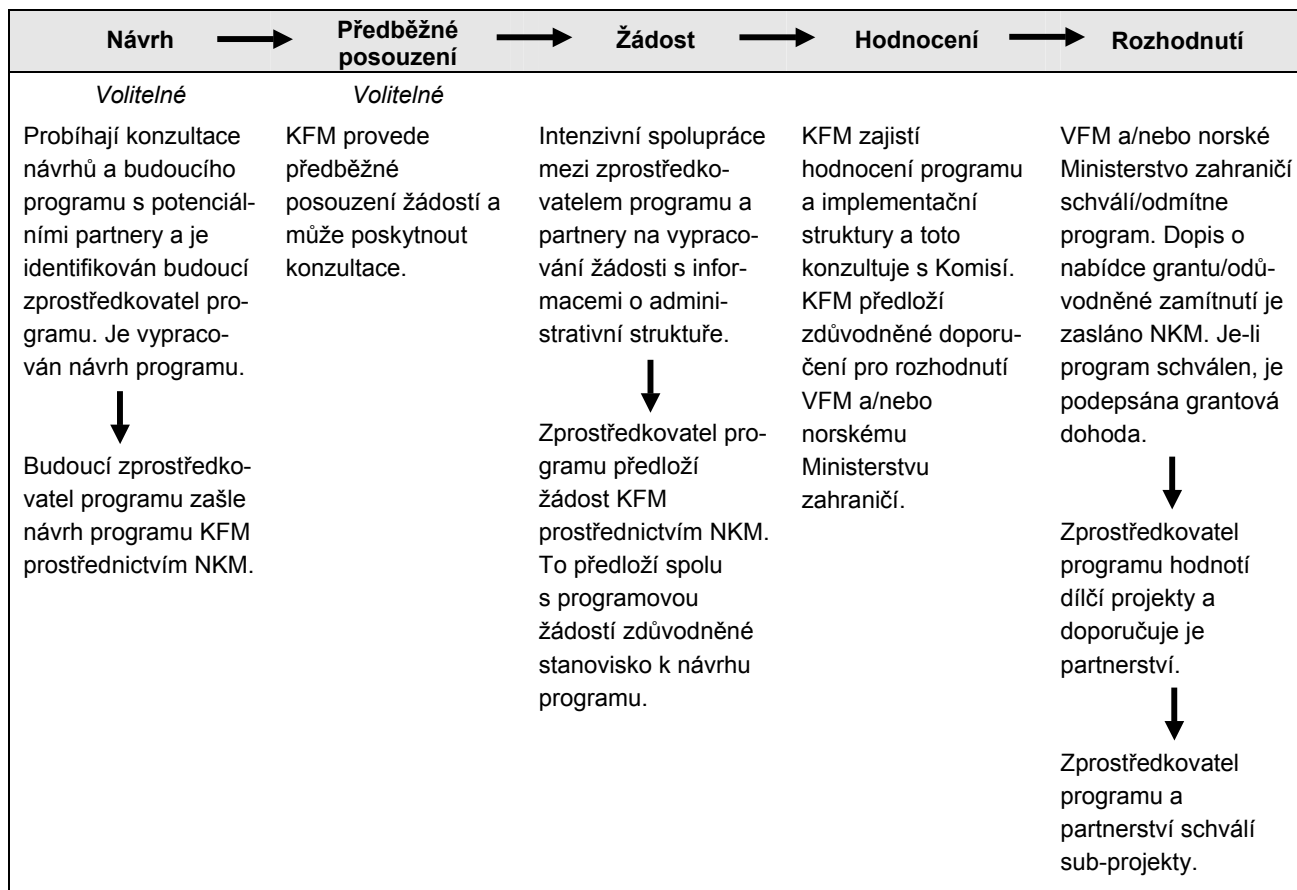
| Návrh | Předběžné posouzení | Žádost | Hodnocení | Rozhodnutí |
|---|---|---|---|---|
| *Volitelné* | *Volitelné* | | | |
| Probíhají konzultace návrhů a budoucího programu s potenciálními partnery a je identifikován budoucí zprostředkovatel programu. Je vypracován návrh programu. | KFM provede předběžné posouzení žádostí a může poskytnout konzultace. | Intenzivní spolupráce mezi zprostředkovatelem programu a partnery na vypracování žádosti s informacemi o administrativní struktuře. | KFM zajistí hodnocení programu a implementační struktury a toto konzultuje s Komisí. KFM předloží zdůvodněné doporučení pro rozhodnutí VFM a/nebo norskému Ministerstvu zahraničí. | VFM a/nebo norské Ministerstvo zahraničí schválí/odmítne program. Dopis o nabídce grantu/odůvodněné zamítnutí je zasláno NKM. Je-li program schválen, je podepsána grantová dohoda. |
| Budoucí zprostředkovatel programu zašle návrh programu KFM prostřednictvím NKM. | | Zprostředkovatel programu předloží žádost KFM prostřednictvím NKM. To předloží spolu s programovou žádostí zdůvodněné stanovisko k návrhu programu. | | Zprostředkovatel programu hodnotí dílčí projekty a doporučuje je partnerství. |
| | | | | Zprostředkovatel programu a partnerství schválí sub-projekty. |